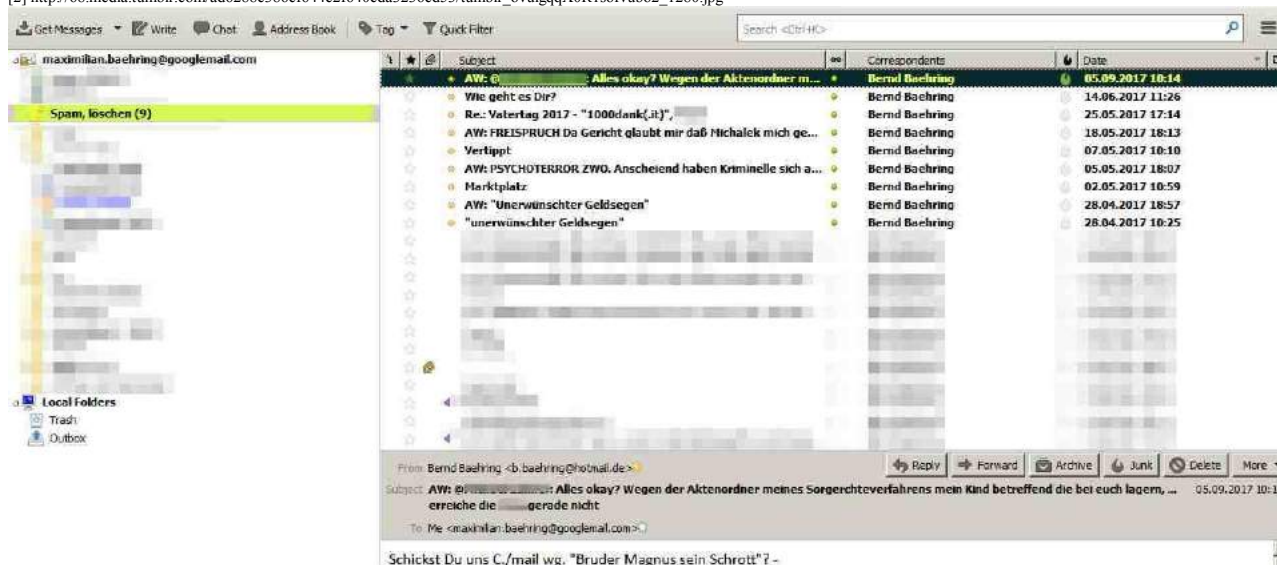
[2] http://68.media.tumblr.com/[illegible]/tumblr_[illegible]_1280.jpg

Get Messages ▾ Write Chat Address Book Tag ▾ Quick Filter Search <Ctrl+K>

maximilian.baehring@googlemail.com

Spam, löschen (9)

Local Folders
Trash
Outbox

| Subject | Correspondents | Date |
|---|---|---|
| AW: @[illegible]: Alles okay? Wegen der Aktenordner m... | Bernd Baehring | 05.09.2017 10:14 |
| Wie geht es Dir? | Bernd Baehring | 14.06.2017 11:26 |
| Re.: Vatertag 2017 - "1000dank(.it)", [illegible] | Bernd Baehring | 25.05.2017 17:14 |
| AW: FREISPRUCH Da Gericht glaubt mir daß Michalek mich ge... | Bernd Baehring | 18.05.2017 18:13 |
| Vertippt | Bernd Baehring | 07.05.2017 10:10 |
| AW: PSYCHOTERROR ZWO. Anscheinend haben Kriminelle sich a... | Bernd Baehring | 05.05.2017 18:07 |
| Marktplatz | Bernd Baehring | 02.05.2017 10:59 |
| AW: "Unerwünschter Geldsegen" | Bernd Baehring | 28.04.2017 18:57 |
| "unerwünschter Geldsegen" | Bernd Baehring | 28.04.2017 10:25 |

From Bernd Baehring <b.baehring@hotmail.de>
Reply Forward Archive Junk Delete More

Subject AW: @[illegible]: Alles okay? Wegen der Aktenordner meines Sorgerechtsverfahrens mein Kind betreffend die bei euch lagern, ... erreiche die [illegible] gerade nicht 05.09.2017 10:1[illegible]

To Me <maximilian.baehring@googlemail.com>

Schickst Du uns C./mail wg. "Bruder Magnus sein Schrott"? -